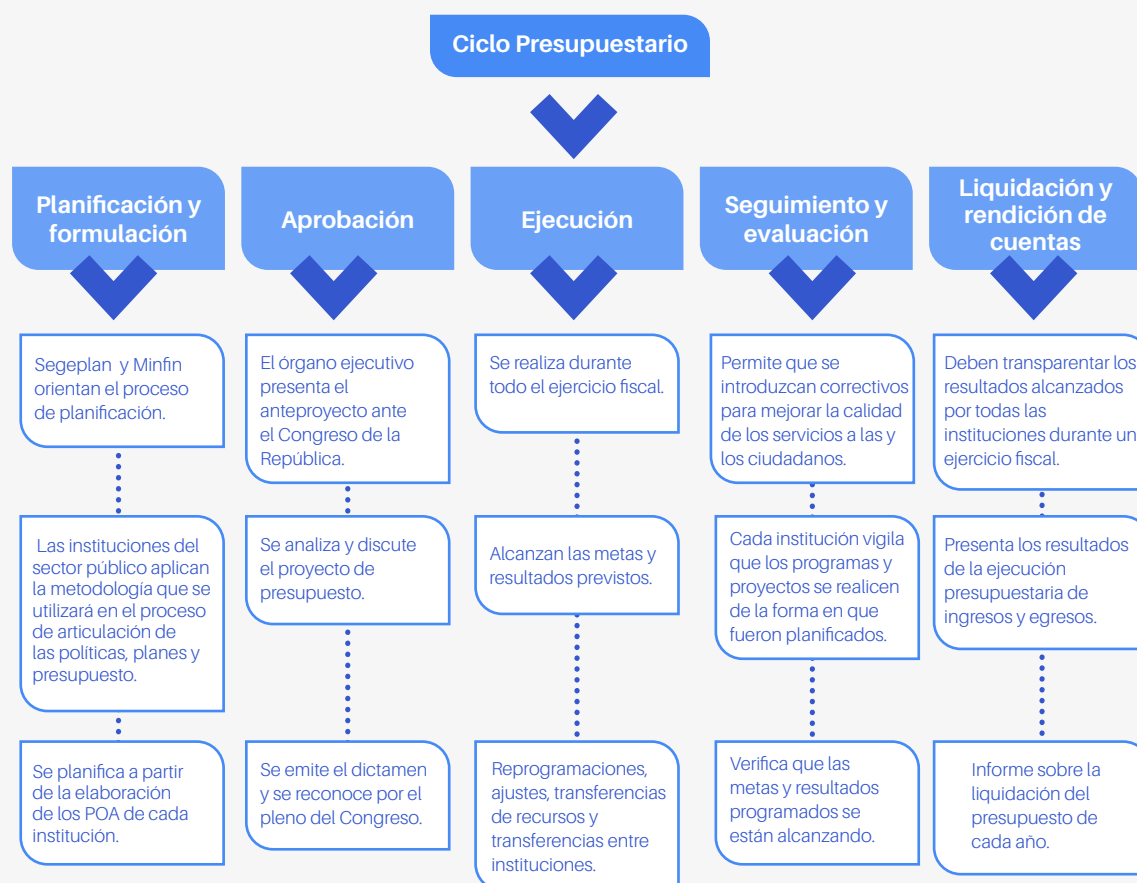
Ciclo Presupuestario

Planificación y formulación

Segeplan y Minfin orientan el proceso de planificación.

Las instituciones del sector público aplican la metodología que se utilizará en el proceso de articulación de las políticas, planes y presupuesto.

Se planifica a partir de la elaboración de los POA de cada institución.

Aprobación

El órgano ejecutivo presenta el anteproyecto ante el Congreso de la República.

Se analiza y discute el proyecto de presupuesto.

Se emite el dictamen y se reconoce por el pleno del Congreso.

Ejecución

Se realiza durante todo el ejercicio fiscal.

Alcanzan las metas y resultados previstos.

Reprogramaciones, ajustes, transferencias de recursos y transferencias entre instituciones.

Seguimiento y evaluación

Permite que se introduzcan correctivos para mejorar la calidad de los servicios a las y los ciudadanos.

Cada institución vigila que los programas y proyectos se realicen de la forma en que fueron planificados.

Verifica que las metas y resultados programados se están alcanzando.

Liquidación y rendición de cuentas

Deben transparentar los resultados alcanzados por todas las instituciones durante un ejercicio fiscal.

Presenta los resultados de la ejecución presupuestaria de ingresos y egresos.

Informe sobre la liquidación del presupuesto de cada año.